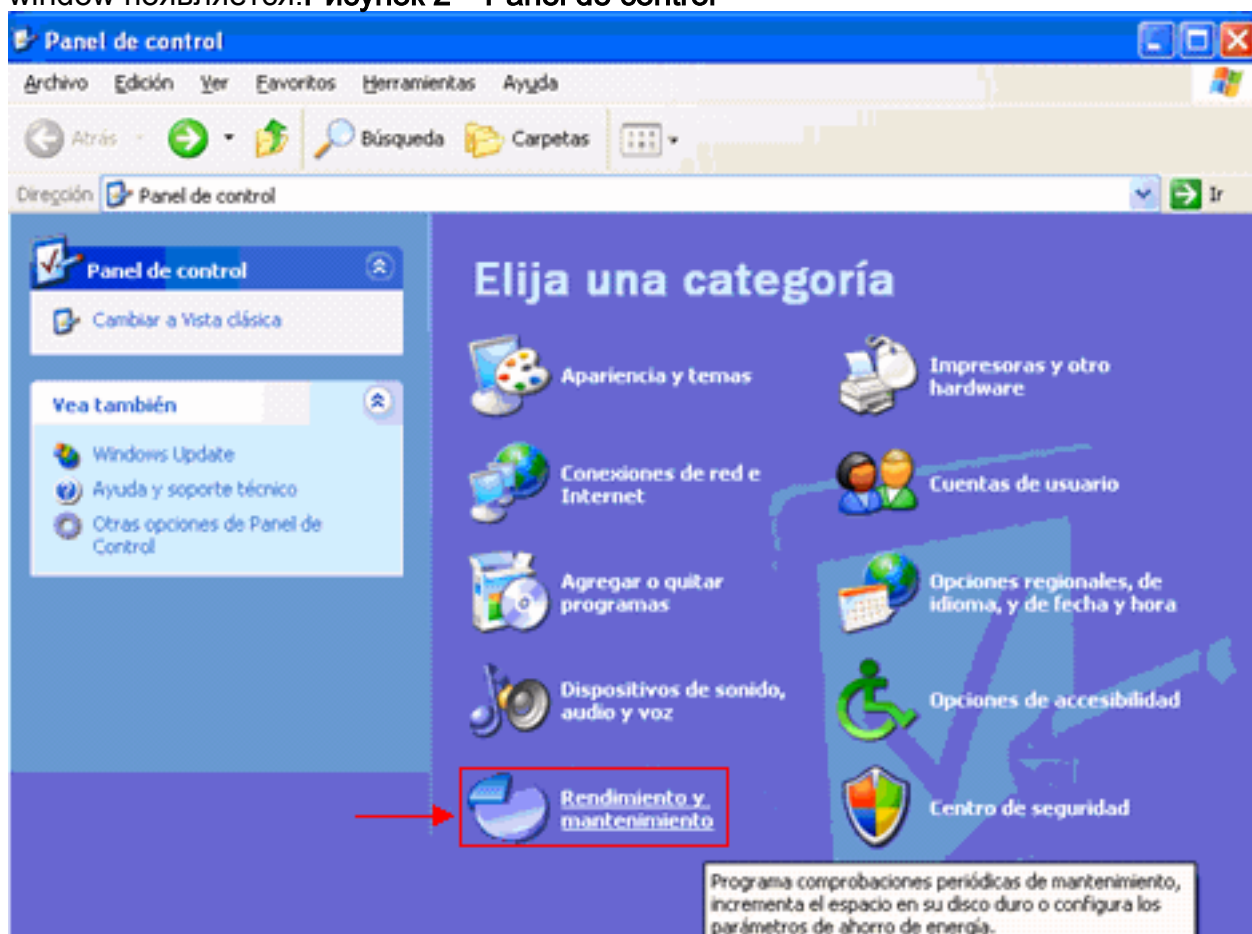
window появляется.Рисунок 2 – Panel de control

Panel de control

Archivo Edición Ver Favoritos Herramientas Ayuda

Atrás Búsqueda Carpetas

Dirección Panel de control Ir

Panel de control

Cambiar a Vista clásica

Vea también

Windows Update

Ayuda y soporte técnico

Otras opciones de Panel de Control

Elija una categoría

Apariencia y temas

Impresoras y otro hardware

Conexiones de red e Internet

Cuentas de usuario

Agregar o quitar programas

Opciones regionales, de idioma, y de fecha y hora

Dispositivos de sonido, audio y voz

Opciones de accesibilidad

Rendimiento y mantenimiento

Centro de seguridad

Programa comprobaciones periódicas de mantenimiento, incrementa el espacio en su disco duro o configura los parámetros de ahorro de energía.